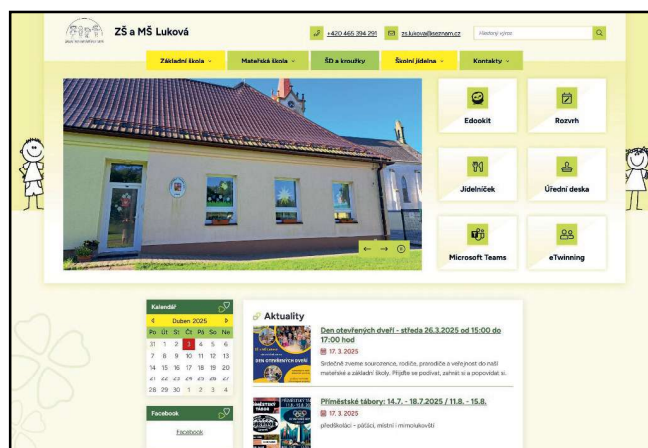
ZŠ a MŠ Luková

+420 465 394 291

zs.lukova@seznam.cz

Hledaný výraz

Základní škola

Mateřská škola

ŠD a kroužky

Školní jídelna

Kontakty

Edookit

Rozvrh

Jídelníček

Úřední deska

Microsoft Teams

eTwinning

Kalendář

Duben 2025

| Po | Út | St | Čt | Pá | So | Ne |
|---|---|---|---|---|---|---|
| 31 | 1 | 2 | 3 | 4 | 5 | 6 |
| 7 | 8 | 9 | 10 | 11 | 12 | 13 |
| 14 | 15 | 16 | 17 | 18 | 19 | 20 |
| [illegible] | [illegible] | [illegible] | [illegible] | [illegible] | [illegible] | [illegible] |
| 28 | 29 | 30 | 1 | 2 | 3 | 4 |

Facebook

Facebook

Aktuality

Den otevřených dveří - středa 26.3.2025 od 15:00 do 17:00 hod

17. 3. 2025

Srdečně zveme sourozence, rodiče, prarodiče a veřejnost do naší mateřské a základní školy. Přijďte se podívat, zahrát si a popovídat si.

Příměstské tábory: 14.7. - 18.7.2025 / 11.8. - 15.8.

17. 3. 2025

předškoláci - páťáci, místní i mimolukovští